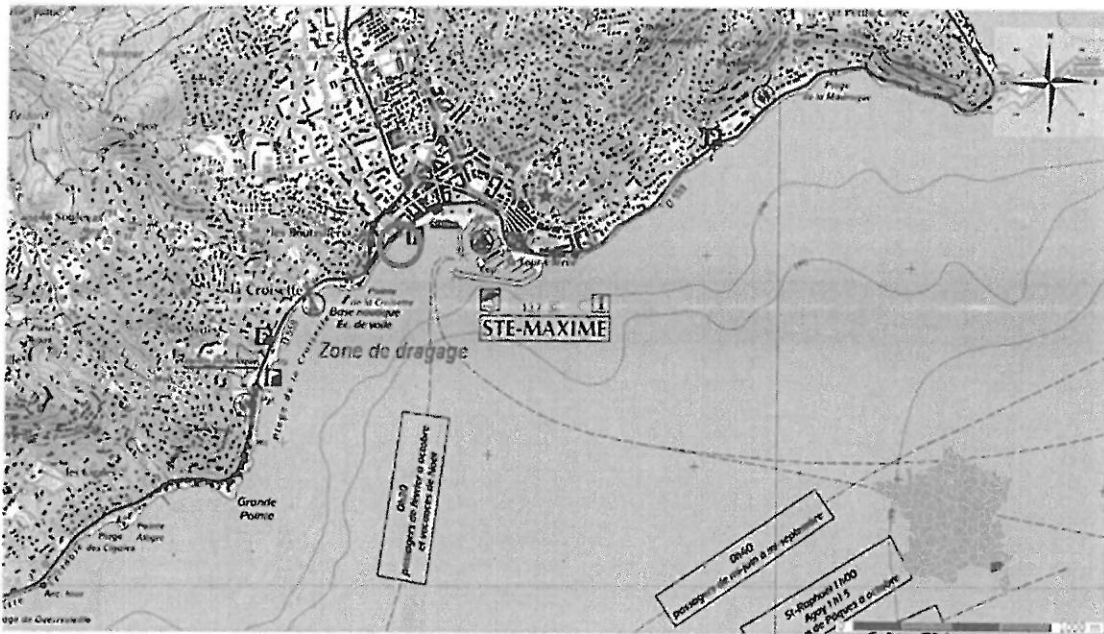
La Croisette

Base nautique
Éc. de voile

Pointe de la Croisette

STE-MAXIME

Zone de dragage

Plage de la Croisette

Plage de la Madrague

Grande Pointe

Pointe Alliges

Plage des Cigales

0h20
passagers de février à octobre
et vacances de Noël

0h60
passagers de mi-juin à mi-septembre

St-Raphaël 1h00
Agay 1h15
de Pâques à octobre

D 559

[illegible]